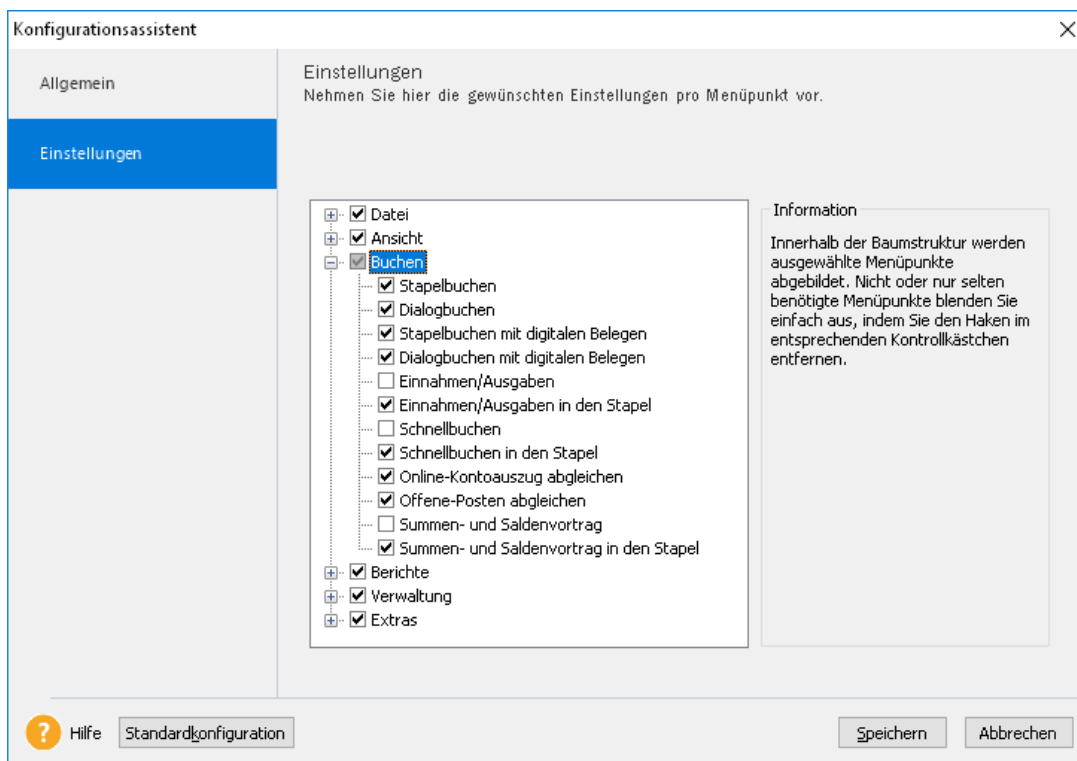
Konfigurationsassistent

Allgemein

Einstellungen

Einstellungen
Nehmen Sie hier die gewünschten Einstellungen pro Menüpunkt vor.

Datei
Ansicht
Buchen
Stapelbuchen
Dialogbuchen
Stapelbuchen mit digitalen Belegen
Dialogbuchen mit digitalen Belegen
Einnahmen/Ausgaben
Einnahmen/Ausgaben in den Stapel
Schnellbuchen
Schnellbuchen in den Stapel
Online-Kontoauszug abgleichen
Offene-Posten abgleichen
Summen- und Saldenvortrag
Summen- und Saldenvortrag in den Stapel
Berichte
Verwaltung
Extras

Information
Innerhalb der Baumstruktur werden ausgewählte Menüpunkte abgebildet. Nicht oder nur selten benötigte Menüpunkte blenden Sie einfach aus, indem Sie den Haken im entsprechenden Kontrollkästchen entfernen.

Hilfe
Standardkonfiguration
Speichern
Abbrechen